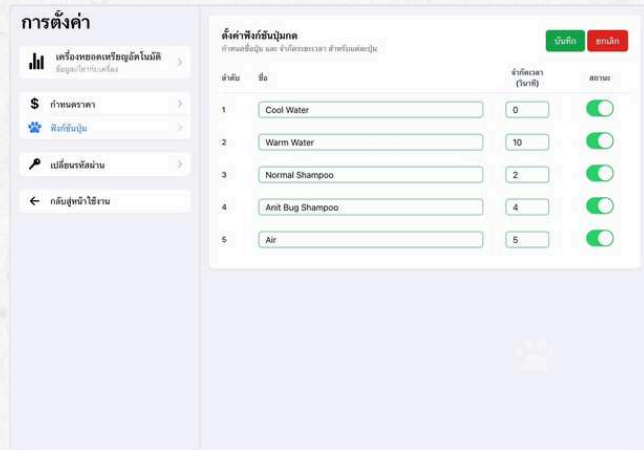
การตั้งค่า

เครื่องหยอดเหรียญอัตโนมัติ
ข้อมูลเกี่ยวกับเครื่อง

กำหนดราคา

ฟังก์ชันปุ่ม

เปลี่ยนรหัสผ่าน

กลับสู่หน้าใช้งาน

ตั้งค่าฟังก์ชันปุ่มกด
กำหนดชื่อปุ่ม และ จำกัดระยะเวลา สำหรับแต่ละปุ่ม

บันทึก ยกเลิก

| ลำดับ | ชื่อ | จำกัดเวลา (วินาที) | สถานะ |
|---|---|---|---|
| 1 | Cool Water | 0 | |
| 2 | Warm Water | 10 | |
| 3 | Normal Shampoo | 2 | |
| 4 | Anit Bug Shampoo | 4 | |
| 5 | Air | 5 | |